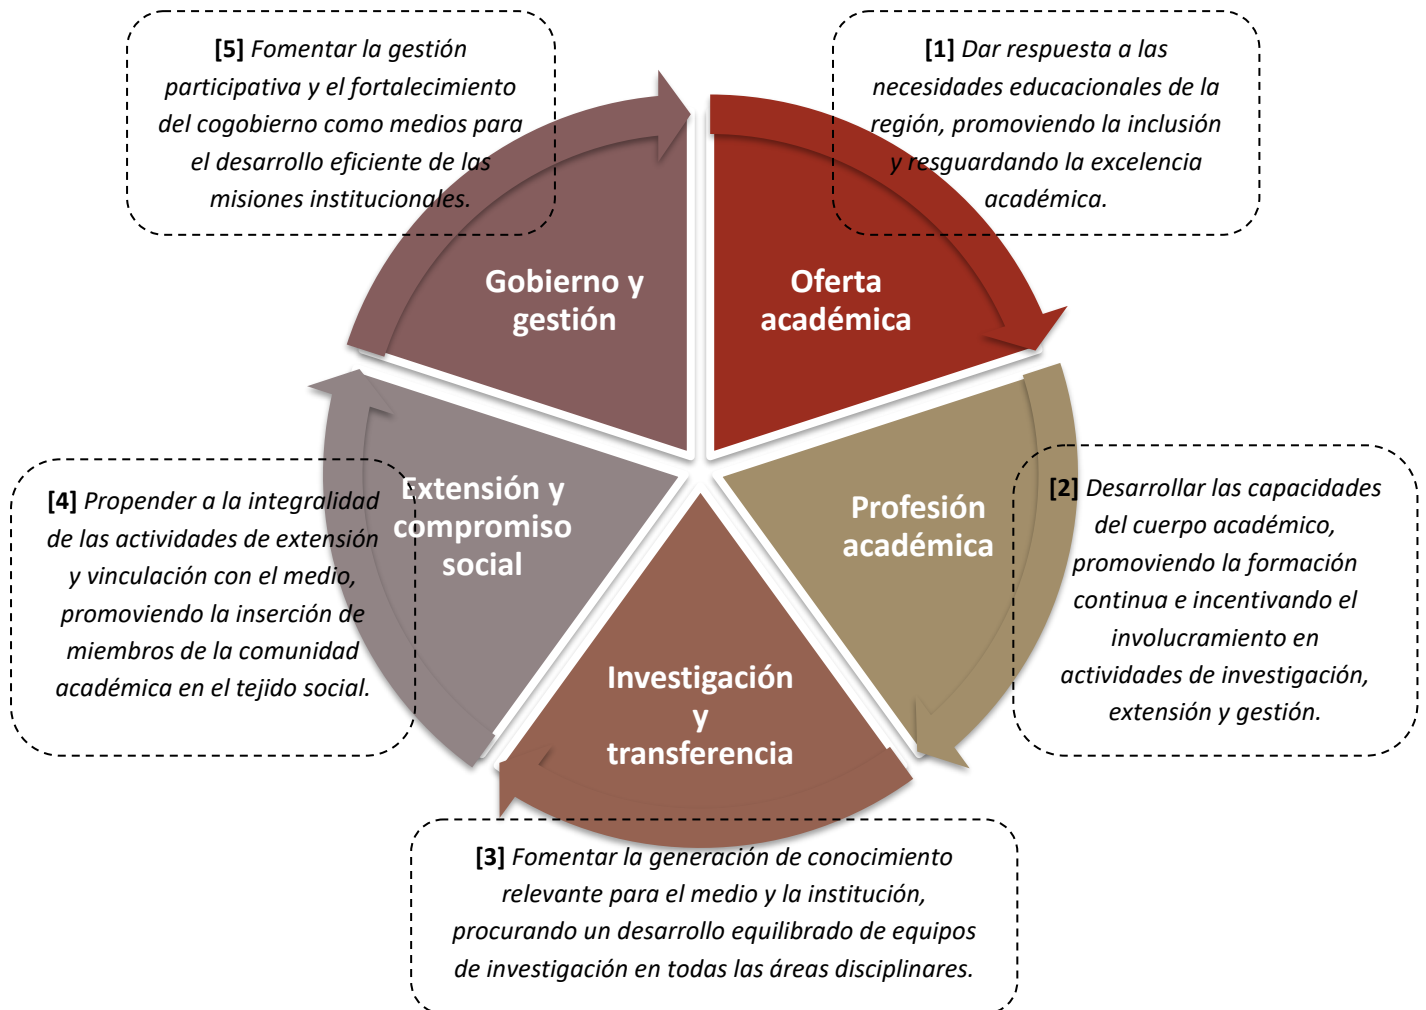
[5] Fomentar la gestión participativa y el fortalecimiento del cogobierno como medios para el desarrollo eficiente de las misiones institucionales.

[1] Dar respuesta a las necesidades educacionales de la región, promoviendo la inclusión y resguardando la excelencia académica.

Gobierno y gestión

Oferta académica

Extensión y compromiso social

Profesión académica

Investigación y transferencia

[4] Propender a la integralidad de las actividades de extensión y vinculación con el medio, promoviendo la inserción de miembros de la comunidad académica en el tejido social.

[2] Desarrollar las capacidades del cuerpo académico, promoviendo la formación continua e incentivando el involucramiento en actividades de investigación, extensión y gestión.

[3] Fomentar la generación de conocimiento relevante para el medio y la institución, procurando un desarrollo equilibrado de equipos de investigación en todas las áreas disciplinares.